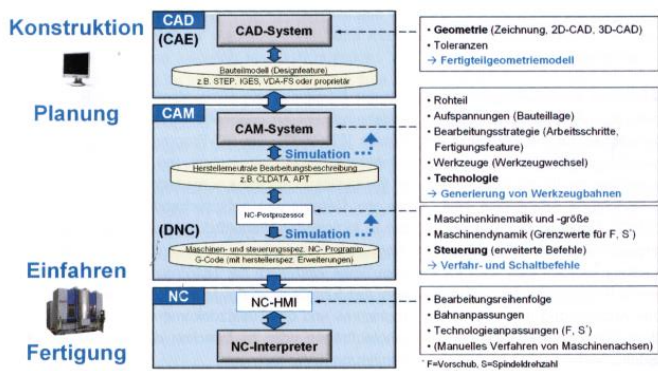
Konstruktion

Planung

Einfahren

Fertigung

CAD
(CAE)
CAD-System
Bauteilmodell (Designfeature)
z.B. STEP, IGES, VDA-FS oder proprietär

CAM
CAM-System
Simulation
Herstellerneutrale Bearbeitungsbeschreibung
z.B. CLDATA, APT
NC-Postprozessor
Simulation
(DNC)
Maschinen- und steuerungsspez. NC- Programm
G-Code (mit herstellerspez. Erweiterungen)

NC
NC-HMI
NC-Interpreter

• Geometrie (Zeichnung, 2D-CAD, 3D-CAD)
• Toleranzen
→ Fertigteilgeometriemodell

• Rohteil
• Aufspannungen (Bauteillage)
• Bearbeitungsstrategie (Arbeitsschritte, Fertigungsfeature)
• Werkzeuge (Werkzeugwechsel)
• Technologie
→ Generierung von Werkzeugbahnen

• Maschinenkinematik und -größe
• Maschinendynamik (Grenzwerte für F, S*)
• Steuerung (erweiterte Befehle)
→ Verfahr- und Schaltbefehle

• Bearbeitungsreihenfolge
• Bahnanpassungen
• Technologieanpassungen (F, S*)
• (Manuelles Verfahren von Maschinenachsen)

* F=Vorschub, S=Spindeldrehzahl